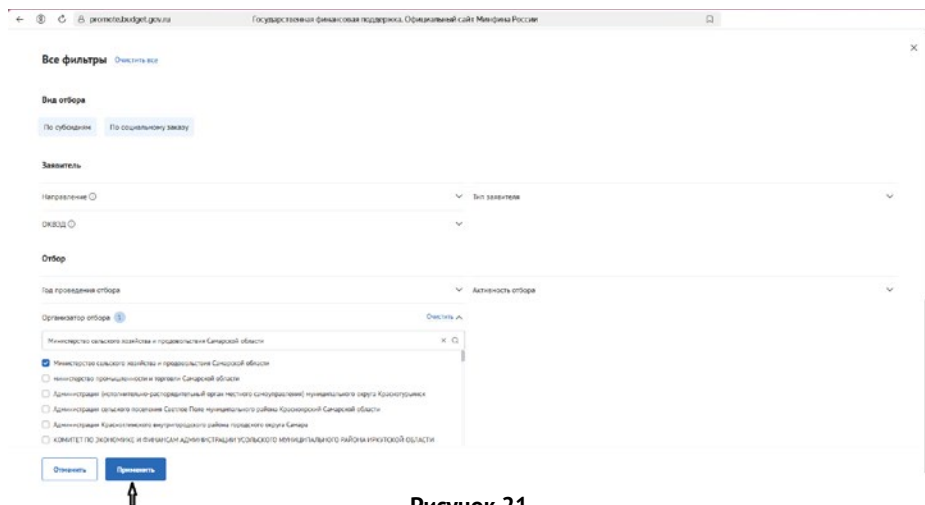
promote.budget.gov.ru Государственная финансовая поддержка. Официальный сайт Минфина России

Все фильтры Очистить все

Вид отбора

По субсидиям По социальному заказу

Заявитель

Направление

Тип заявителя

ОКВЭД

Отбор

Год проведения отбора

Активность отбора

Организатор отбора 1

Очистить

Министерство сельского хозяйства и продовольствия Самарской области

Министерство сельского хозяйства и продовольствия Самарской области

министерство промышленности и торговли Самарской области

Администрация (исполнительно-распорядительный орган местного самоуправления) муниципального округа Красноярский

Администрация сельского поселения Светлое Поле муниципального района Красноярский Самарской области

Администрация Красноглинского внутригородского района городского округа Самара

КОМИТЕТ ПО ЭКОНОМИКЕ И ФИНАНСАМ АДМИНИСТРАЦИИ УСОЛЬСКОГО МУНИЦИПАЛЬНОГО РАЙОНА ИРКУТСКОЙ ОБЛАСТИ

Отменить Применить

Рисунок 21